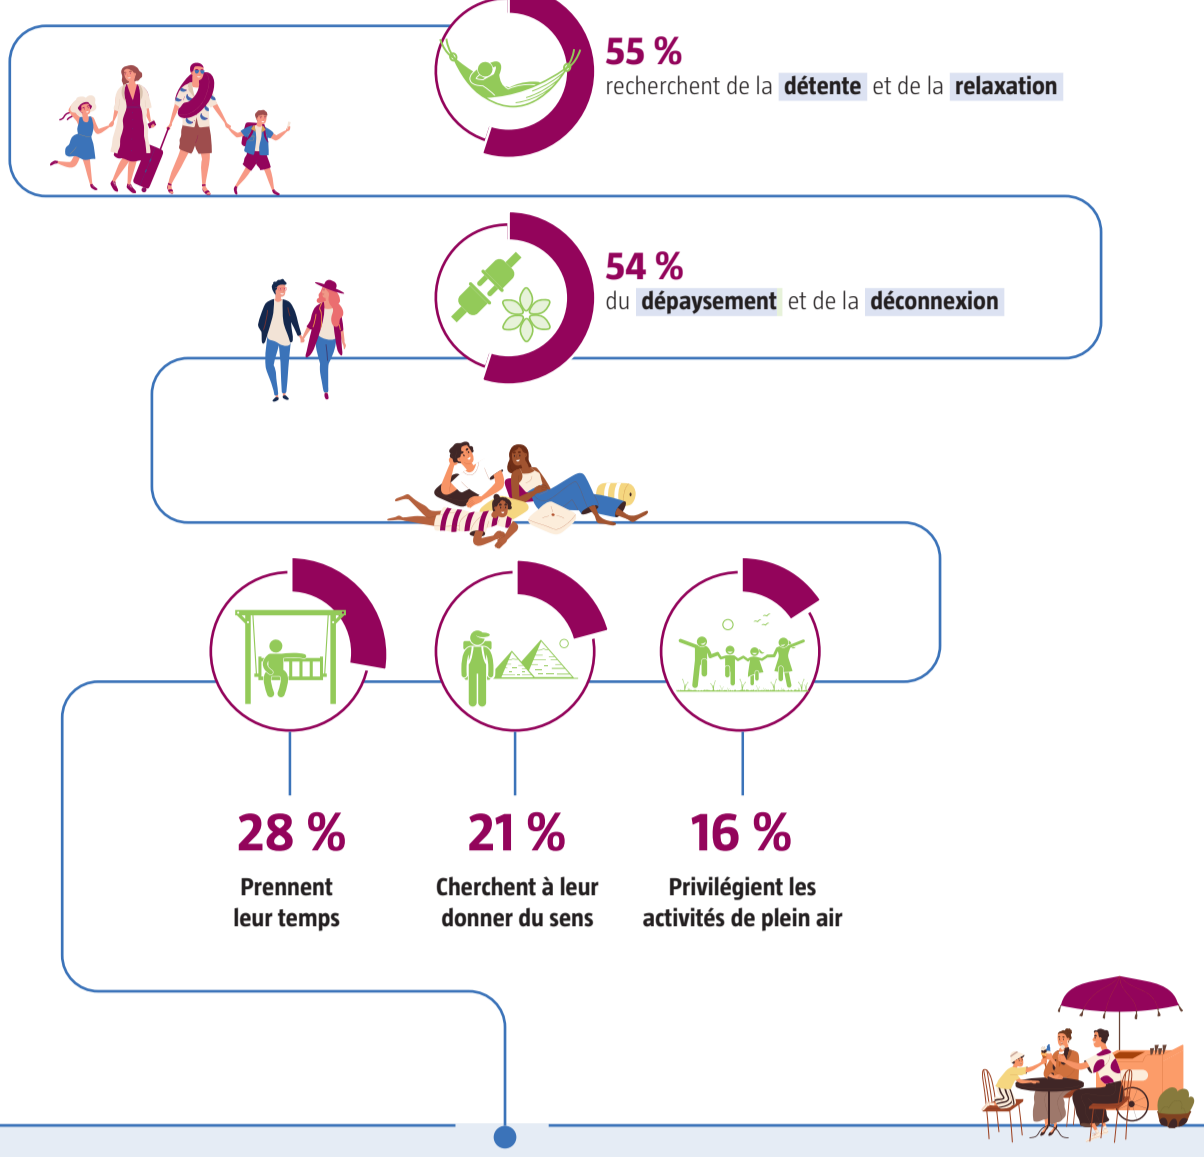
55 %
recherchent de la détente et de la relaxation

54 %
du dépaysement et de la déconnexion

28 %
Prennent leur temps

21 %
Cherchent à leur donner du sens

16 %
Privilégient les activités de plein air